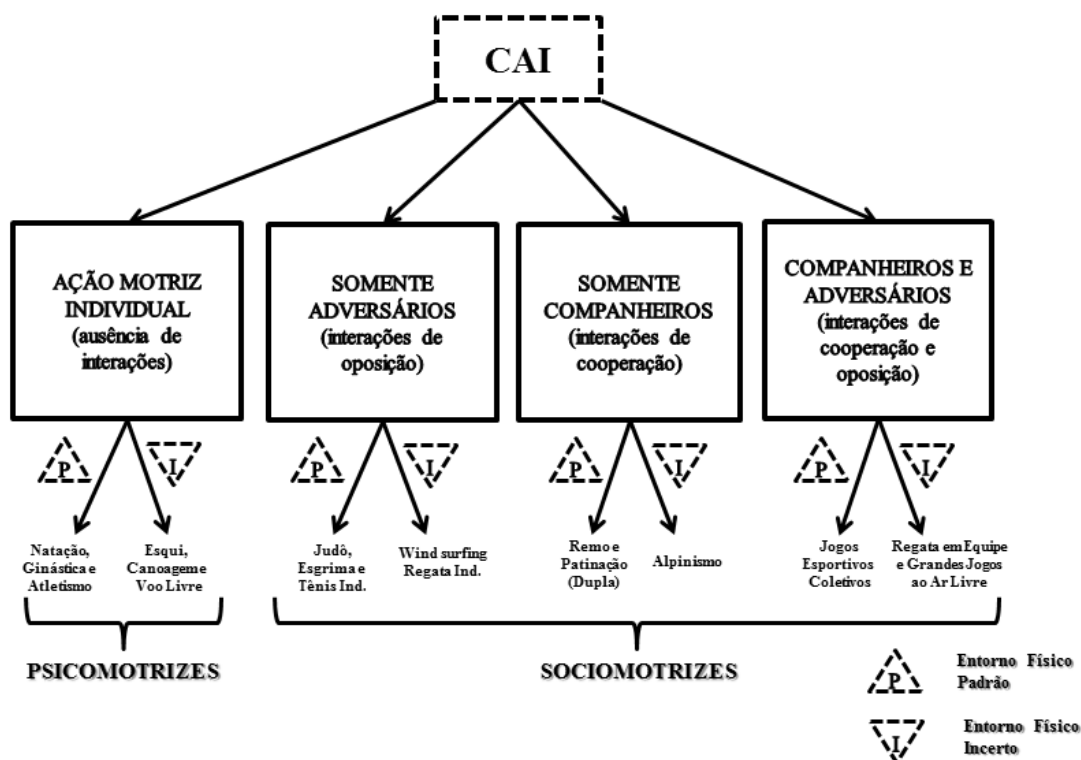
CAI

AÇÃO MOTRIZ INDIVIDUAL (ausência de interações)

SOMENTE ADVERSÁRIOS (interações de oposição)

SOMENTE COMPANHEIROS (interações de cooperação)

COMPANHEIROS E ADVERSÁRIOS (interações de cooperação e oposição)

P I

Natação, Ginástica e Atletismo

Esqui, Canoageme Voo Livre

P I

Judô, Esgrima e Tênis Ind.

Wind surfing Regata Ind.

P I

Remo e Patinação (Dupla)

Alpinismo

P I

Jogos Esportivos Coletivos

Regata em Equipe e Grandes Jogos ao Ar Livre

PSICOMOTRIZES

SOCIOMOTRIZES

P Entorno Físico Padrão

I Entorno Físico Incerto